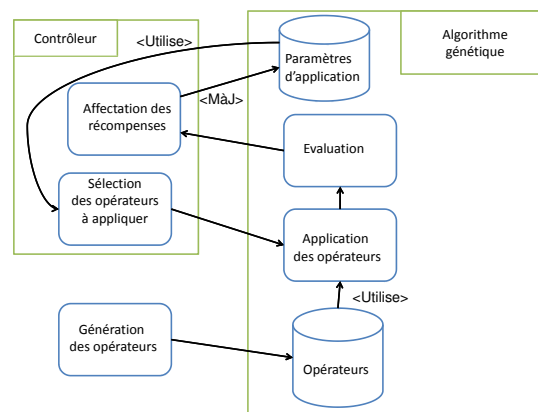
Contrôleur

<Utilise>

Algorithme génétique

Paramètres d'application

<MàJ>

Affectation des récompenses

Evaluation

Sélection des opérateurs à appliquer

Application des opérateurs

<Utilise>

Génération des opérateurs

Opérateurs